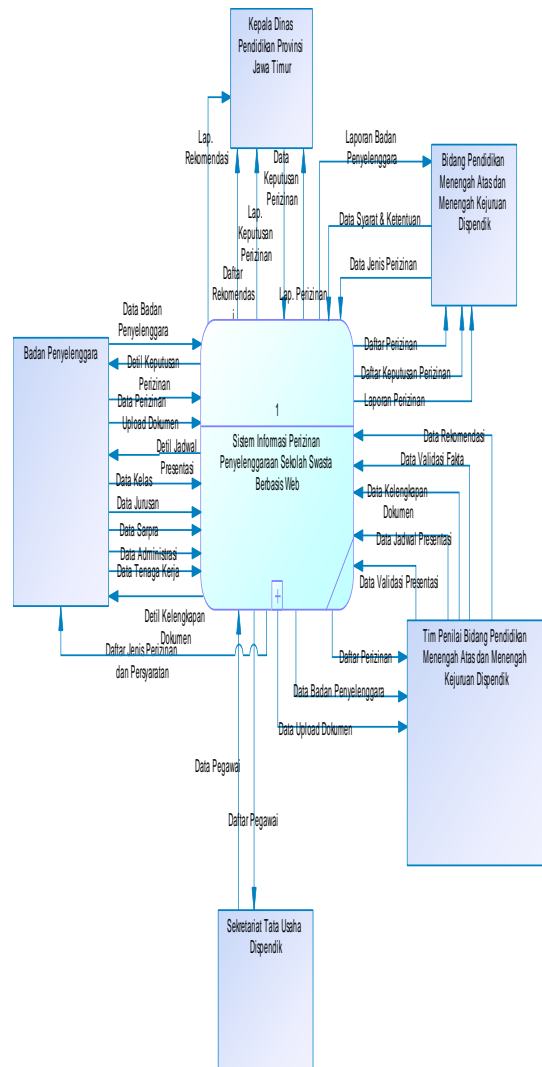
Kepala Dinas Pendidikan Provinsi Jawa Timur

Lap. Rekomendasi

Data Keputusan Perizinan

Lap. Keputusan Perizinan

Daftar Rekomendasi

Lap. Perizinan

Laporan Badan Penyelenggara

Bidang Pendidikan Menengah Atas dan Menengah Kejuruan Dispendik

Data Syarat & Ketentuan

Data Jenis Perizinan

Badan Penyelenggara

Data Badan Penyelenggara

Detil Keputusan Perizinan

Data Perizinan

Upload Dokumen

Detil Jadwal Presentasi

Data Kelas

Data Jurusan

Data Sarpra

Data Administrasi

Data Tenaga Kerja

1

Sistem Informasi Perizinan Penyelenggaraan Sekolah Swasta Berbasis Web

Daftar Perizinan

Daftar Keputusan Perizinan

Laporan Perizinan

Data Rekomendasi

Data Validasi Fakta

Data Kelengkapan Dokumen

Data Jadwal Presentasi

Data Validasi Presentasi

Detil Kelengkapan Dokumen

Daftar Jenis Perizinan dan Persyaratan

Daftar Perizinan

Tim Penilai Bidang Pendidikan Menengah Atas dan Menengah Kejuruan Dispendik

Data Badan Penyelenggara

Data Upload Dokumen

Data Pegawai

Daftar Pegawai

Sekretariat Tata Usaha Dispendik